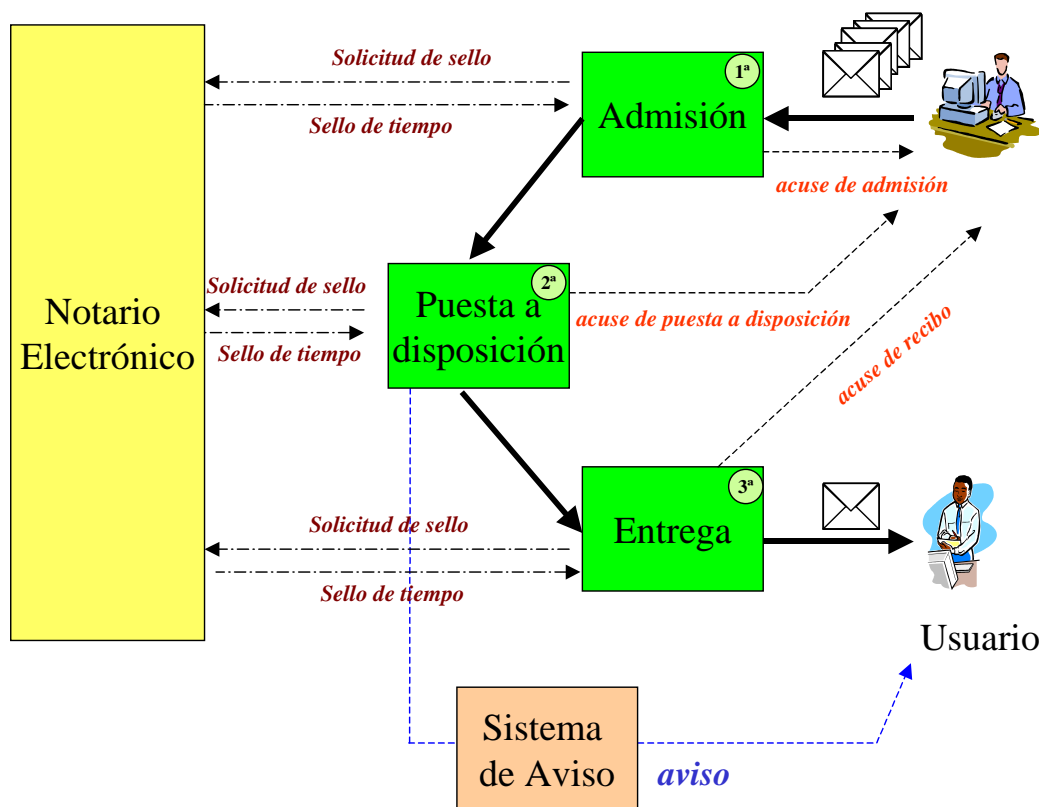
Notario Electrónico

Solicitud de sello

Sello de tiempo

1ª

Admisión

acuse de admisión

Solicitud de sello

Sello de tiempo

2ª

Puesta a disposición

acuse de puesta a disposición

acuse de recibo

Solicitud de sello

Sello de tiempo

3ª

Entrega

Usuario

Sistema de Aviso

aviso